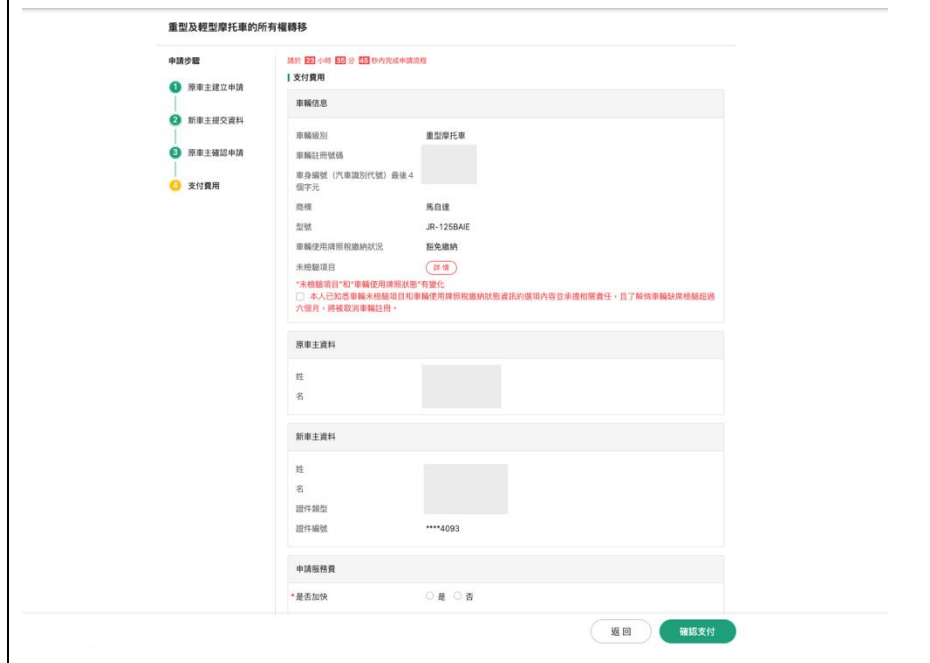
重型及輕型摩托車的所有權轉移

申請步驟

1 原車主建立申請

2 新車主提交資料

3 原車主確認申請

4 支付費用

請於 23 小時 35 分 46 秒內完成申請流程

支付費用

車輛信息

車輛級別 重型摩托車

車輛註冊號碼

車身編號（汽車識別代號）最後 4 個字元

商標 馬自達

型號 JR-125BAIE

車輛使用牌照稅繳納狀況 豁免繳納

未檢驗項目 詳情

*"未檢驗項目"和"車輛使用牌照狀態"有變化

本人已知悉車輛未檢驗項目和車輛使用牌照稅繳納狀態資訊的選項內容並承擔相關責任，且了解倘車輛缺席檢驗超過六個月，將被取消車輛註冊。

原車主資料

姓

名

新車主資料

姓

名

證件類型

證件編號 ****4093

申請服務費

*是否加快 是 否

返回 確認支付